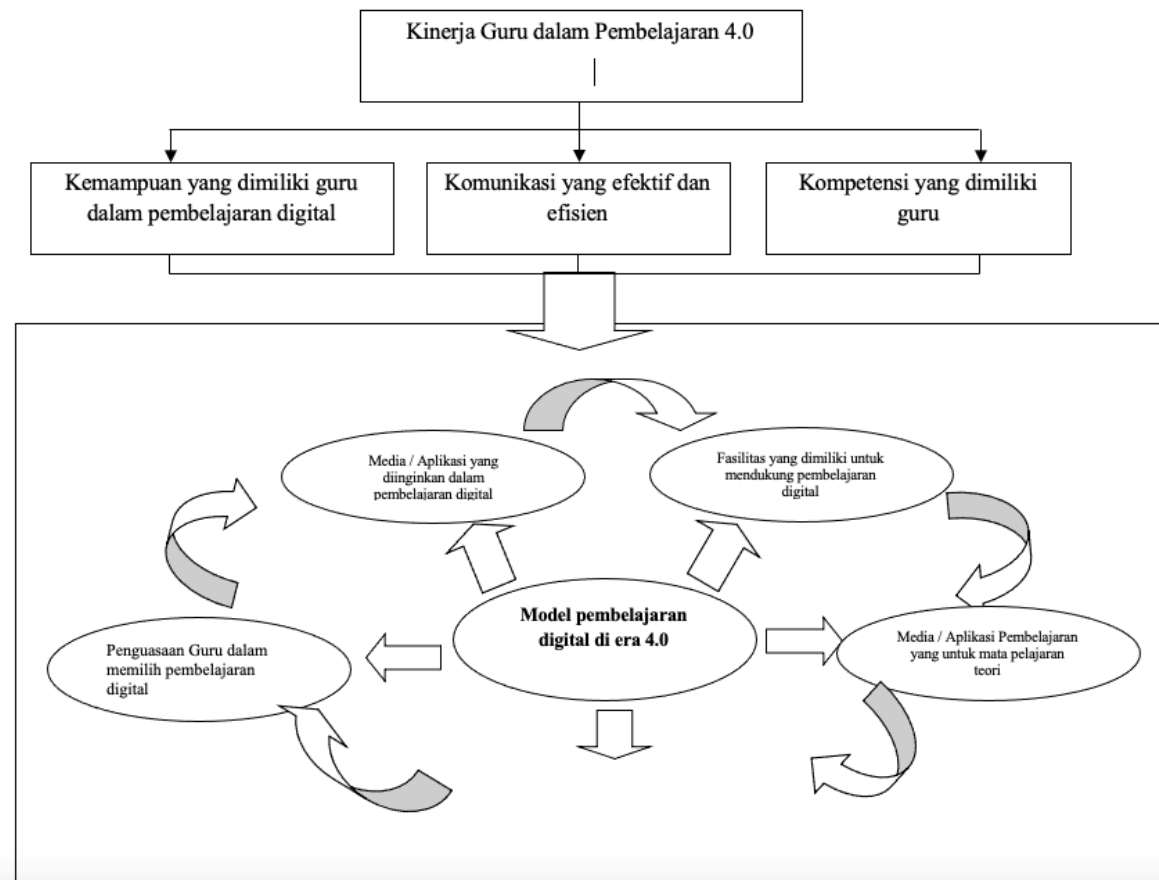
Kinerja Guru dalam Pembelajaran 4.0

Kemampuan yang dimiliki guru dalam pembelajaran digital

Komunikasi yang efektif dan efisien

Kompetensi yang dimiliki guru

Media / Aplikasi yang diinginkan dalam pembelajaran digital

Fasilitas yang dimiliki untuk mendukung pembelajaran digital

Model pembelajaran digital di era 4.0

Penguasaan Guru dalam memilih pembelajaran digital

Media / Aplikasi Pembelajaran yang untuk mata pelajaran teori